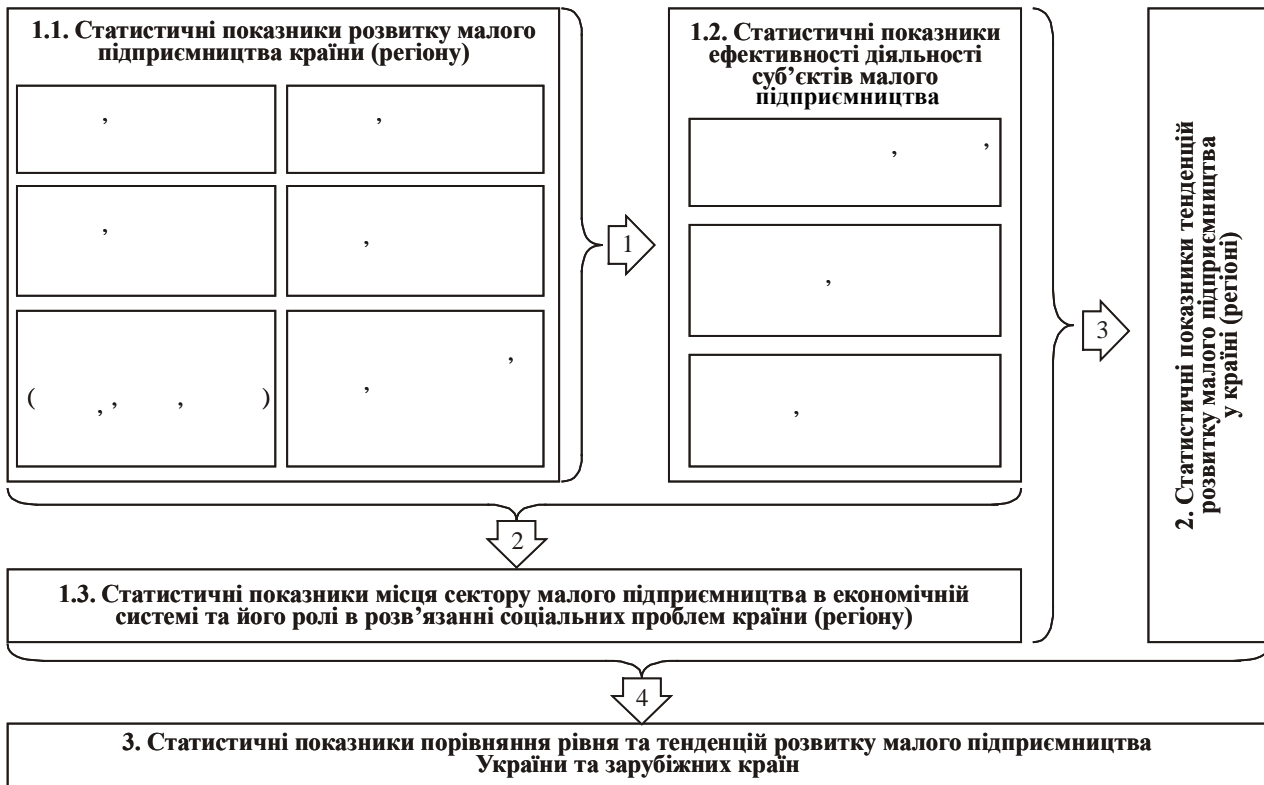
1.1. Статистичні показники розвитку малого підприємництва країни (регіону)

,

,

,

,

( , , , )

,

,

1

1.2. Статистичні показники ефективності діяльності суб'єктів малого підприємництва

, ,

,

,

3

2. Статистичні показники тенденцій розвитку малого підприємництва у країні (регіоні)

2

1.3. Статистичні показники місця сектору малого підприємництва в економічній системі та його ролі в розв'язанні соціальних проблем країни (регіону)

4

3. Статистичні показники порівняння рівня та тенденцій розвитку малого підприємництва України та зарубіжних країн